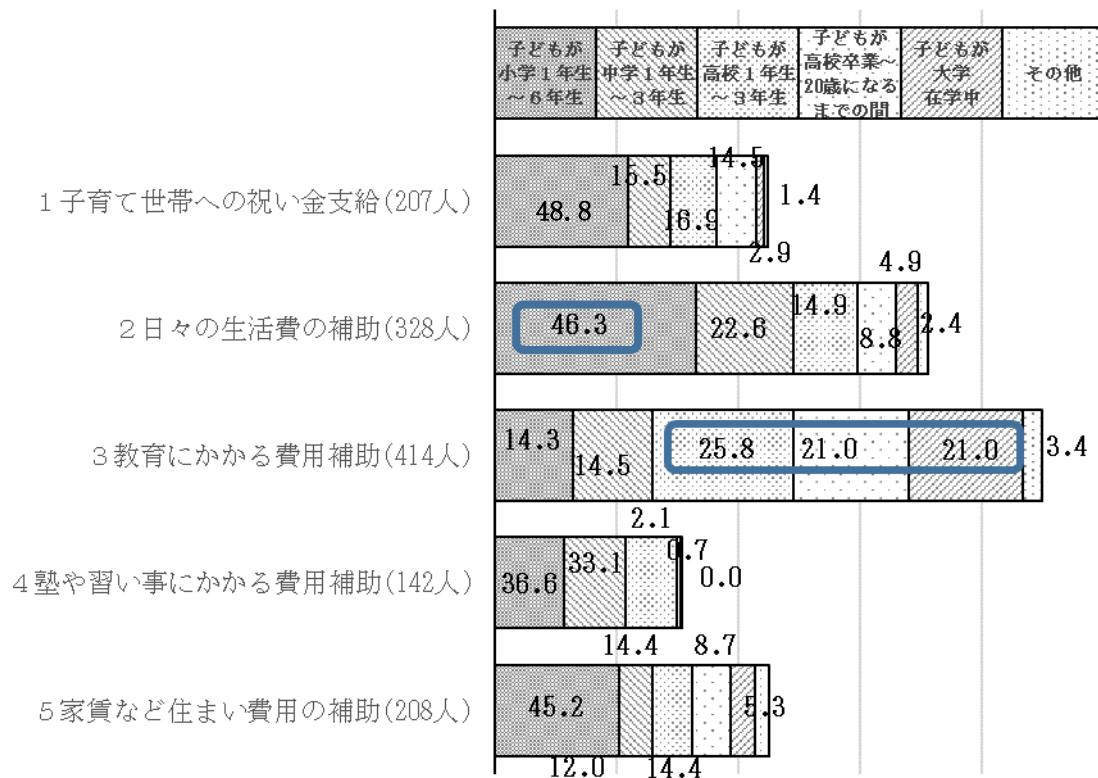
子どもが小学1年生～6年生
子どもが中学1年生～3年生
子どもが高校1年生～3年生
子どもが高校卒業～20歳になるまでの間
子どもが大学在学中
その他

1子育て世帯への祝い金支給(207人)
48.8
15.5
16.9
14.5
1.4
2.9

2日々の生活費の補助(328人)
4.9
46.3
22.6
14.9
8.8
2.4

3教育にかかる費用補助(414人)
14.3
14.5
25.8
21.0
21.0
3.4

4塾や習い事にかかる費用補助(142人)
2.1
36.6
33.1
0.7
0.0
14.4
8.7

5家賃など住まい費用の補助(208人)
45.2
5.3
12.0
14.4